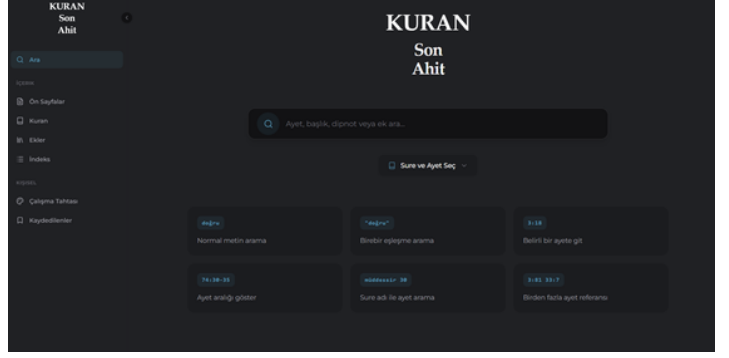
KURAN
Son
Ahit

Ara

İÇERİK

Ön Sayfalar

Kuran

Ekler

İndeks

KİŞİSEL

Çalışma Tahtası

Kaydedilenler

KURAN
Son
Ahit

Ayet, başlık, dipnot veya ek ara...

Sure ve Ayet Seç

doğru
Normal metin arama

"doğru"
Birebir eşleşme arama

2:255
Belirli bir ayete git

74:30-35
Ayet aralığı göster

müddessir 30
Sure adı ile ayet arama

2:81 23:7
Birden fazla ayet referansı